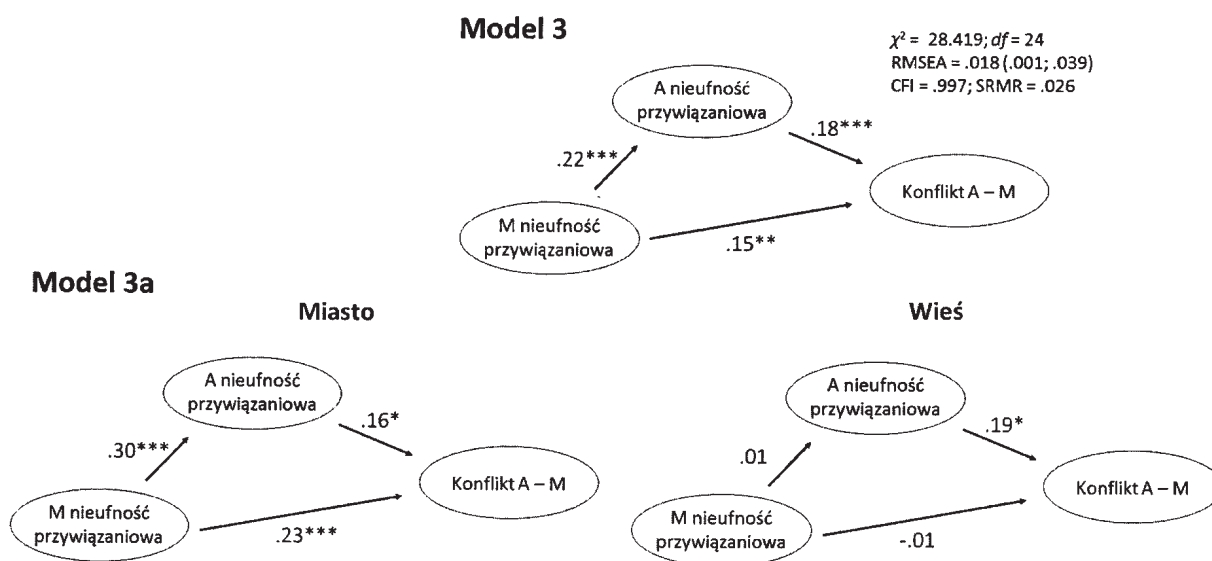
Model 3

$\chi^2$ = 28.419; $df$ = 24
RMSEA = .018 (.001; .039)
CFI = .997; SRMR = .026

A nieufność przywiązaniowa

.22***

.18***

Konflikt A – M

M nieufność przywiązaniowa

.15**

Model 3a

Miasto

A nieufność przywiązaniowa

.30***

.16*

Konflikt A – M

M nieufność przywiązaniowa

.23***

Wieś

A nieufność przywiązaniowa

.01

.19*

Konflikt A – M

M nieufność przywiązaniowa

-.01